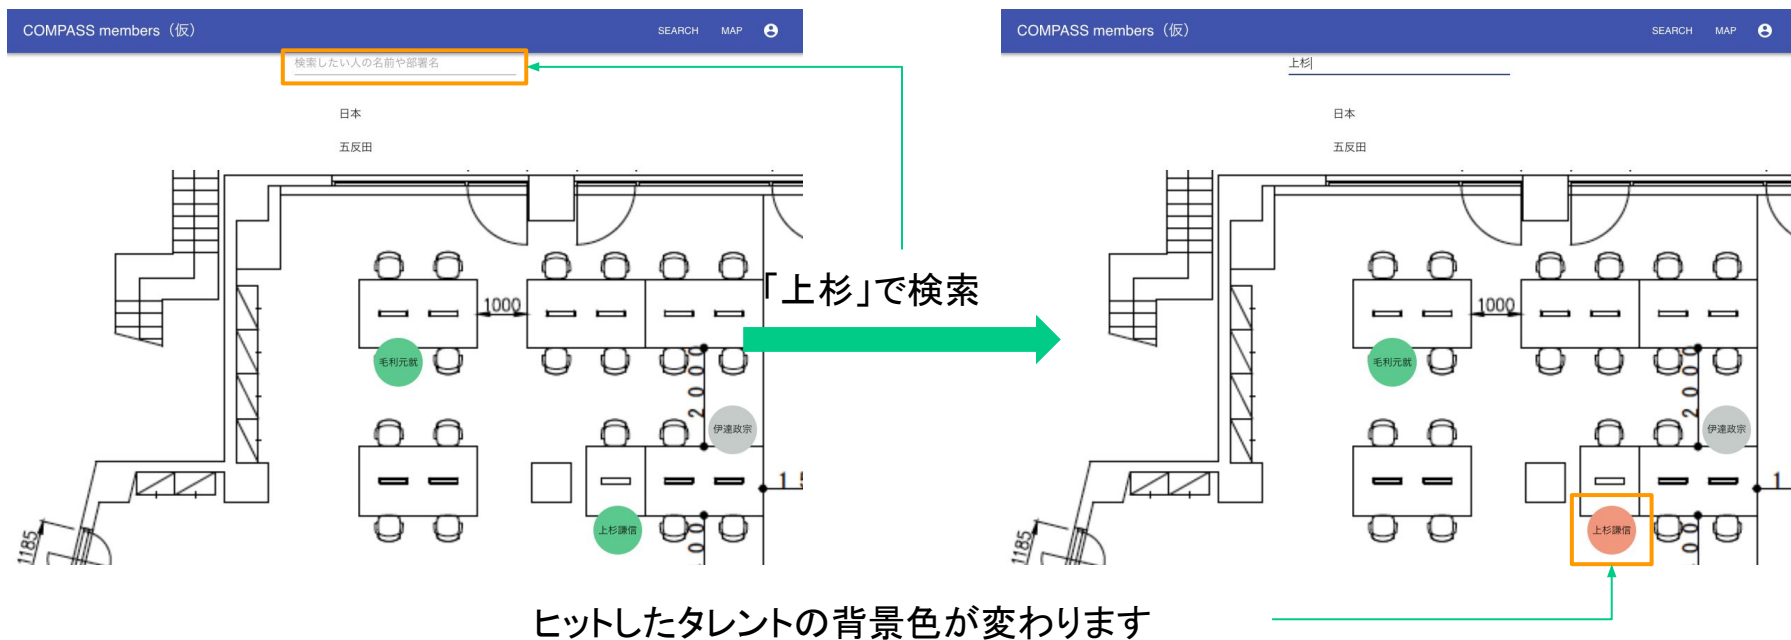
COMPASS members（仮）

SEARCH MAP

検索したい人の名前や部署名

日本

五反田

1000

毛利元就

2000

伊達政宗

上杉謙信

1185

「上杉」で検索

COMPASS members（仮）

SEARCH MAP

上杉

日本

五反田

1000

毛利元就

2000

伊達政宗

上杉謙信

1185

ヒットしたタレントの背景色が変わります